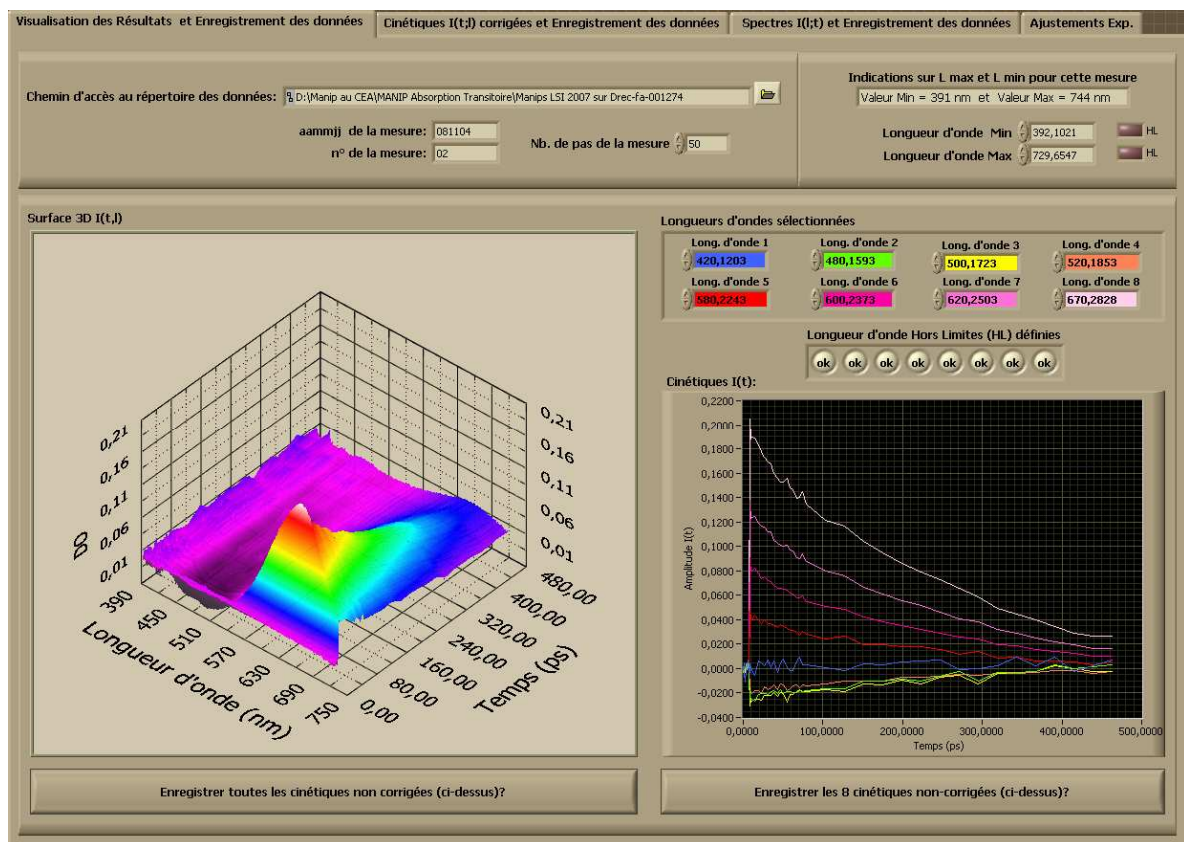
Visualisation des Résultats et Enregistrement des données | Cinétiques I(t;l) corrigées et Enregistrement des données | Spectres I(l;t) et Enregistrement des données | Ajustements Exp.

Chemin d'accès au répertoire des données: D:\Manip au CEA\MANIP Absorption Transitoire\Manips LSI 2007 sur Drec-fa-001274

aammjj de la mesure: 081104
n° de la mesure: 02
Nb. de pas de la mesure 50

Indications sur L max et L min pour cette mesure
Valeur Min = 391 nm et Valeur Max = 744 nm
Longueur d'onde Min 392,1021 HL
Longueur d'onde Max 729,6547 HL

Surface 3D I(t,l)

DO
0,21
0,16
0,11
0,06
0,01
0,21
0,16
0,11
0,06
0,01
390 450 510 570 630 690 750
Longueur d'onde (nm)
0,00 80,00 160,00 240,00 320,00 400,00 480,00
Temps (ps)

Longueurs d'ondes sélectionnées
Long. d'onde 1 420,1203
Long. d'onde 2 480,1593
Long. d'onde 3 500,1723
Long. d'onde 4 520,1853
Long. d'onde 5 580,2243
Long. d'onde 6 600,2373
Long. d'onde 7 620,2503
Long. d'onde 8 670,2828

Longueur d'onde Hors Limites (HL) définies
ok ok ok ok ok ok ok ok

Cinétiques I(t):
Amplitude I(t)
0,2200
0,2000
0,1800
0,1600
0,1400
0,1200
0,1000
0,0800
0,0600
0,0400
0,0200
0,0000
-0,0200
-0,0400
0,0000 100,0000 200,0000 300,0000 400,0000 500,0000
Temps (ps)

Enregistrer toutes les cinétiques non corrigées (ci-dessus)?

Enregistrer les 8 cinétiques non-corrigées (ci-dessus)?